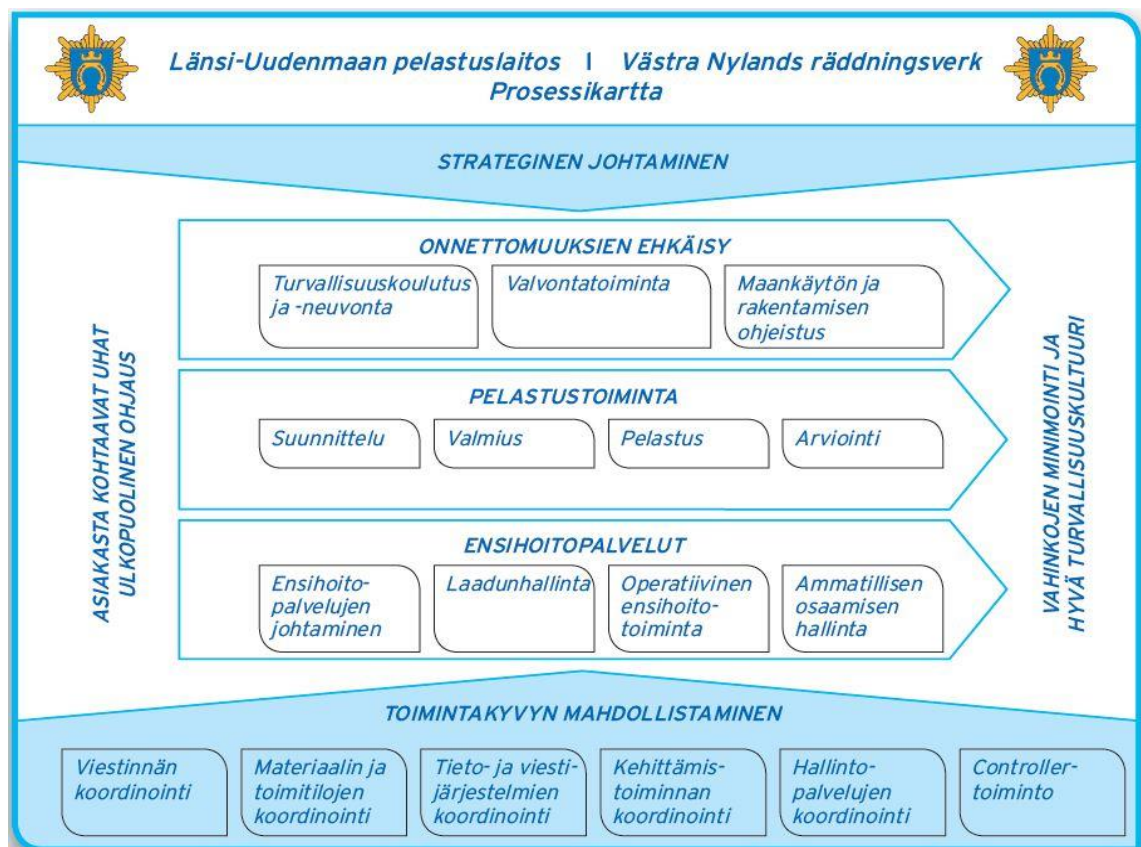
Länsi-Uudenmaan pelastuslaitos | Västra Nylands räddningsverk
Prosessikartta

STRATEGINEN JOHTAMINEN

ASIAKASTA KOHTAAVAT UHAT
ULKOPUOLINEN OHJAUS

ONNETTOMUUKSIEN EHKÄISY

Turvallisuuskoulutus ja -neuvonta

Valvontatoiminta

Maankäytön ja rakentamisen ohjeistus

PELASTUSTOIMINTA

Suunnittelu

Valmius

Pelastus

Arviointi

ENSIHOITOPALVELUT

Ensihoitopalvelujen johtaminen

Laadunhallinta

Operatiivinen ensihoitotoiminta

Ammatillisen osaamisen hallinta

VAHINKOJEN MINIMOINTI JA
HYVÄ TURVALLISUUSKULTUURI

TOIMINTAKYVYN MAHDOLLISTAMINEN

Viestinnän koordinointi

Materiaalin ja toimitilojen koordinointi

Tieto- ja viestijärjestelmien koordinointi

Kehittämistoiminnan koordinointi

Hallintopalvelujen koordinointi

Controllertoiminto